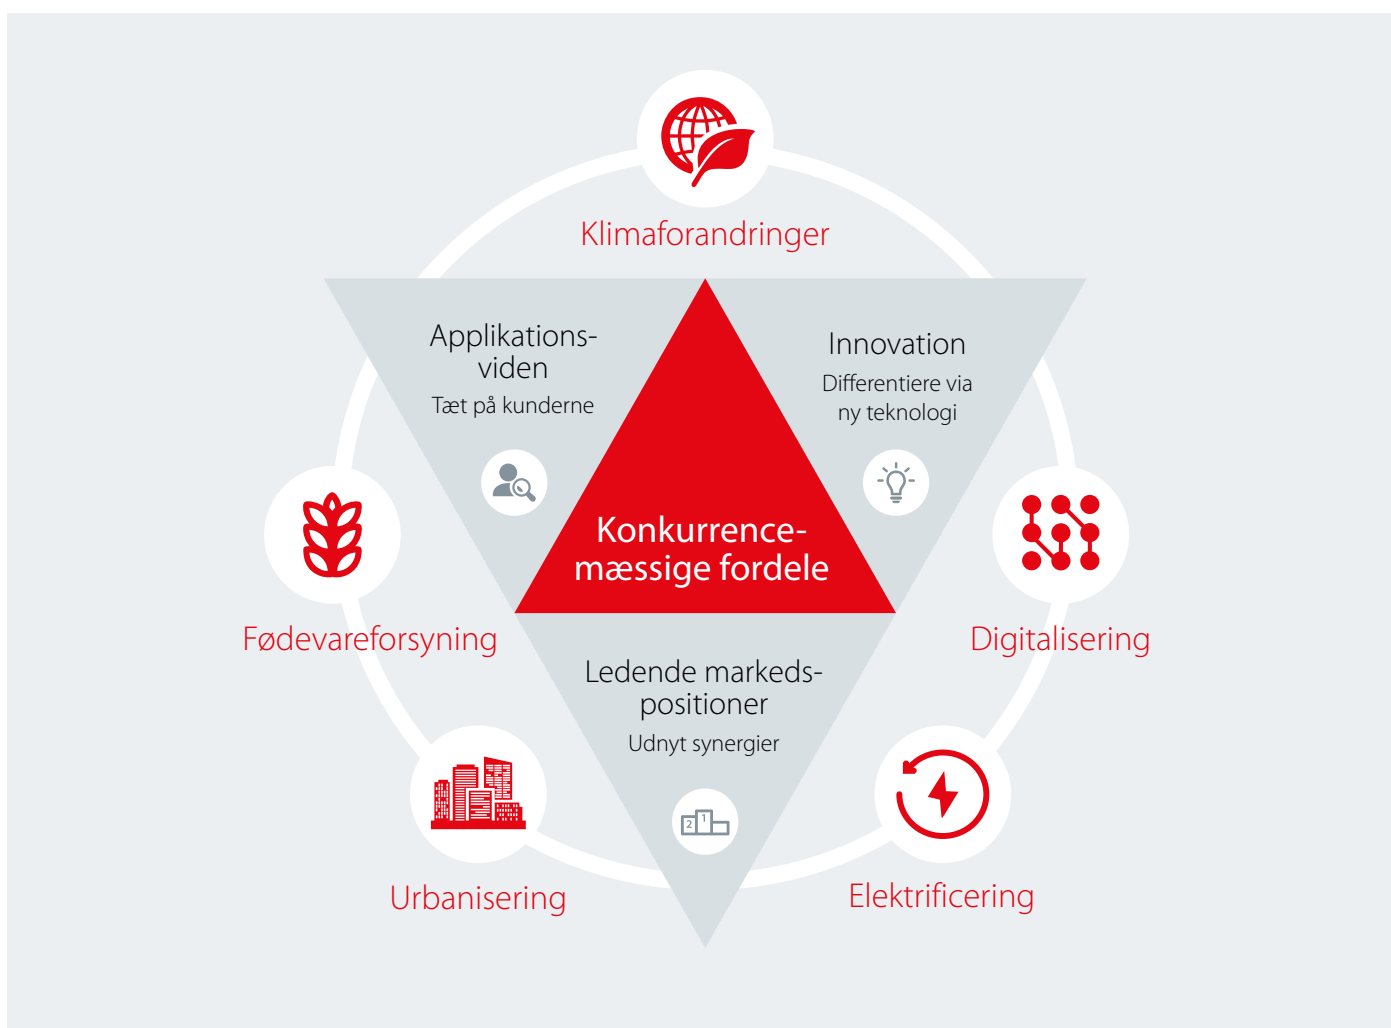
Klimaforandringer

Applikationsviden
Tæt på kunderne

Innovation
Differentiere via ny teknologi

Konkurrencemæssige fordele

Fødevareforsyning

Digitalisering

Ledende markedspositioner
Udnyt synergier

2 1

Urbanisering

Elektrificering